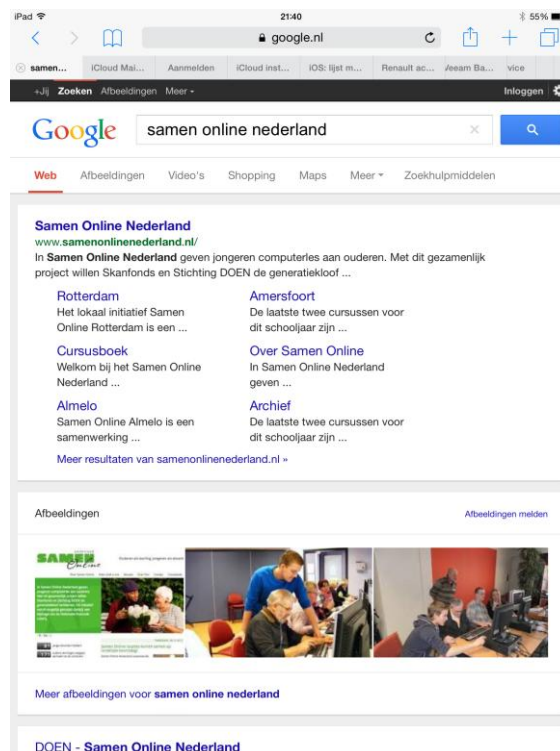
iPad 21:40 55%

google.nl

samen... iCloud Mai... Aanmelden iCloud inst... iOS: lijst m... Renault ac... Veeam Ba... vice

+Jij Zoeken Afbeeldingen Meer ▾ Inloggen

Google samen online nederland

Web Afbeeldingen Video's Shopping Maps Meer ▾ Zoekhulpmiddelen

Samen Online Nederland
www.samenonlinenederland.nl/
In **Samen Online Nederland** geven jongeren computerles aan ouderen. Met dit gezamenlijk project willen Skanfonds en Stichting DOEN de generatiekloof ...

Rotterdam
Het lokaal initiatief Samen Online Rotterdam is een ...

Amersfoort
De laatste twee cursussen voor dit schooljaar zijn ...

Cursusboek
Welkom bij het Samen Online Nederland ...

Over Samen Online
In Samen Online Nederland geven ...

Almelo
Samen Online Almelo is een samenwerking ...

Archief
De laatste twee cursussen voor dit schooljaar zijn ...

Meer resultaten van samenonlinenederland.nl »

Afbeeldingen Afbeeldingen melden

SAMEN Online

Meer afbeeldingen voor **samen online nederland**

DOEN - Samen Online Nederland